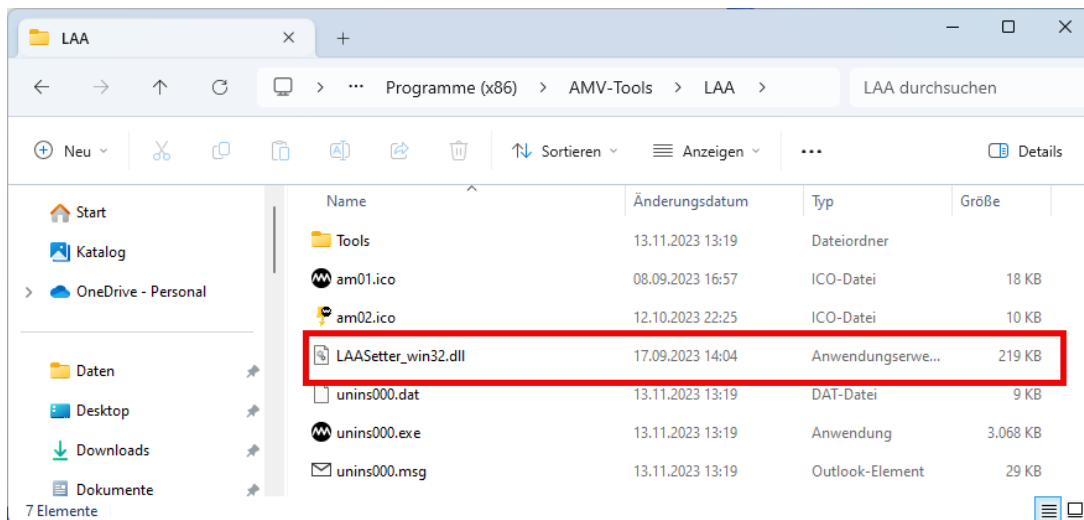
LAA × +

Programme (x86) > AMV-Tools > LAA >

LAA durchsuchen

Neu Sortieren Anzeigen ... Details

Start
Katalog
OneDrive - Personal

Daten
Desktop
Downloads
Dokumente

| Name | Änderungsdatum | Typ | Größe |
|---|---|---|---|
| Tools | 13.11.2023 13:19 | Dateiordner | |
| am01.ico | 08.09.2023 16:57 | ICO-Datei | 18 KB |
| am02.ico | 12.10.2023 22:25 | ICO-Datei | 10 KB |
| LAASetter_win32.dll | 17.09.2023 14:04 | Anwendungserwe... | 219 KB |
| unins000.dat | 13.11.2023 13:19 | DAT-Datei | 9 KB |
| unins000.exe | 13.11.2023 13:19 | Anwendung | 3.068 KB |
| unins000.msg | 13.11.2023 13:19 | Outlook-Element | 29 KB |

7 Elemente